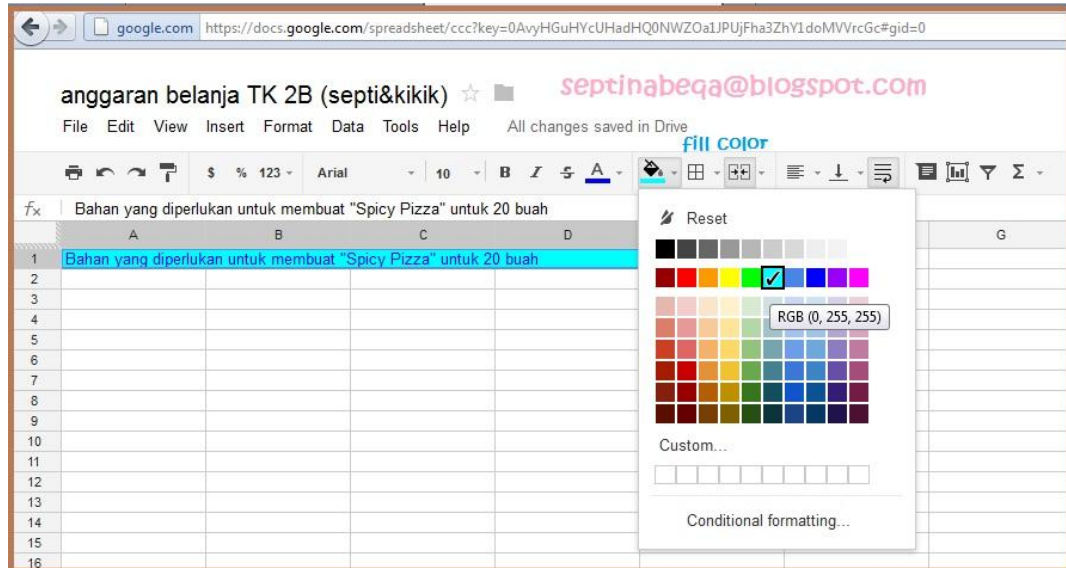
google.com https://docs.google.com/spreadsheet/ccc?key=0AvyHGuHYcUHadHQ0NWZOa1JPUjFha3ZhY1doMVVrcGc#gid=0

anggaran belanja TK 2B (septi&kikik)

septinabeqa@blogspot.com

File Edit View Insert Format Data Tools Help All changes saved in Drive

fill color

$ % 123 Arial 10 B I S A Σ

$f_x$ Bahan yang diperlukan untuk membuat "Spicy Pizza" untuk 20 buah

| | A | B | C | D | G |
|---|---|---|---|---|---|
| 1 | Bahan yang diperlukan untuk membuat "Spicy Pizza" untuk 20 buah | | | | |
| 2 | | | | | |
| 3 | | | | | |
| 4 | | | | | |
| 5 | | | | | |
| 6 | | | | | |
| 7 | | | | | |
| 8 | | | | | |
| 9 | | | | | |
| 10 | | | | | |
| 11 | | | | | |
| 12 | | | | | |
| 13 | | | | | |
| 14 | | | | | |
| 15 | | | | | |
| 16 | | | | | |

Reset

RGB (0, 255, 255)

Custom...

Conditional formatting...